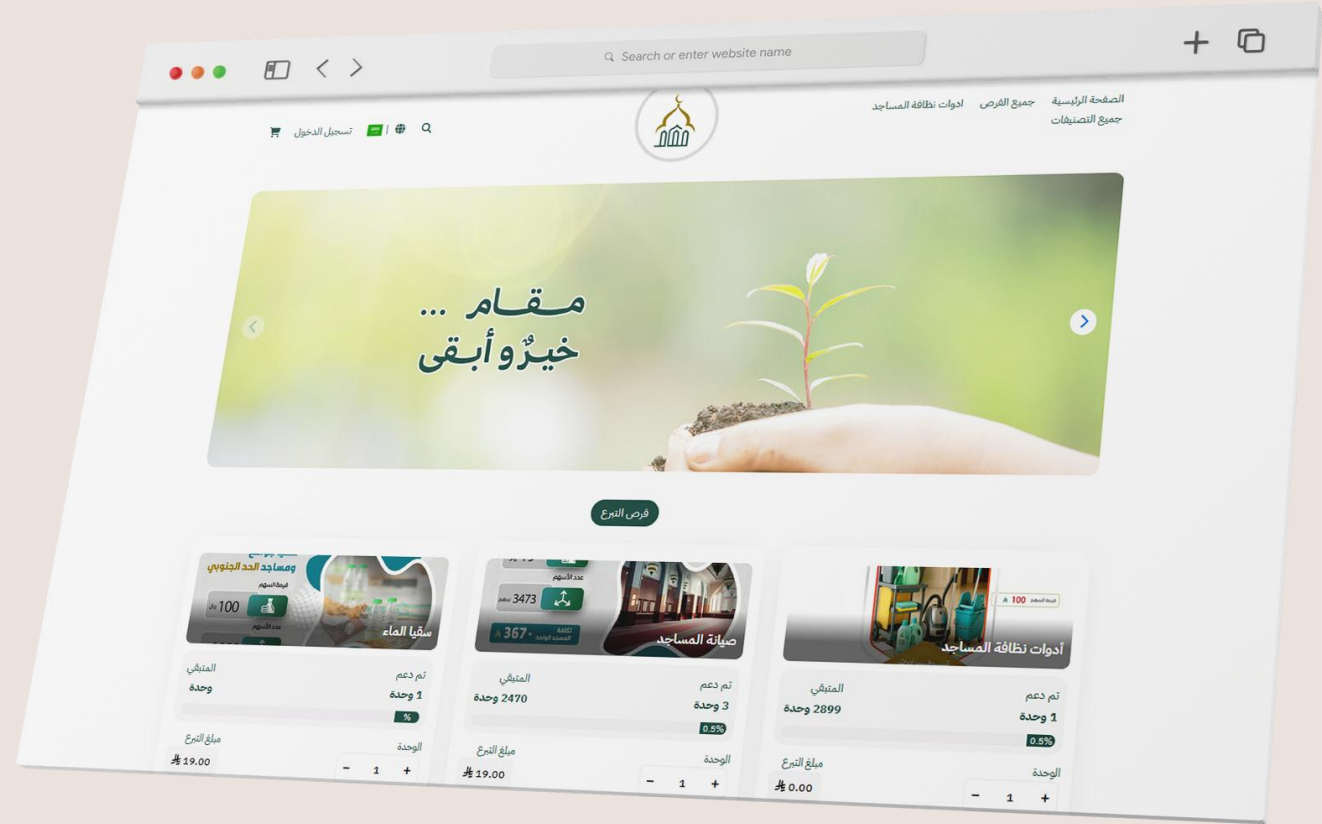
Search or enter website name

الصفحة الرئيسية جميع الفرص ادوات نظافة المساجد
جميع التصنيفات

تسجيل الدخول

مقام ...
خيرٌ وأبقى

فرص التبرع

أدوات نظافة المساجد
قيمة السهم 100

تم دعم
1 وحدة
المتبقي
2899 وحدة
0.5%
الوحدة
- 1 +
مبلغ التبرع
0.00

صيانة المساجد
عدد الأسهم
3473 سهم
تكلفة المسجد الواحد 367

تم دعم
3 وحدة
المتبقي
2470 وحدة
0.5%
الوحدة
- 1 +
مبلغ التبرع
19.00

سقيا الماء
ومساجد الحد الجنوبي
قيمة السهم
100 ريال
عدد الأسهم

تم دعم
1 وحدة
المتبقي
وحدة
%
الوحدة
- 1 +
مبلغ التبرع
19.00